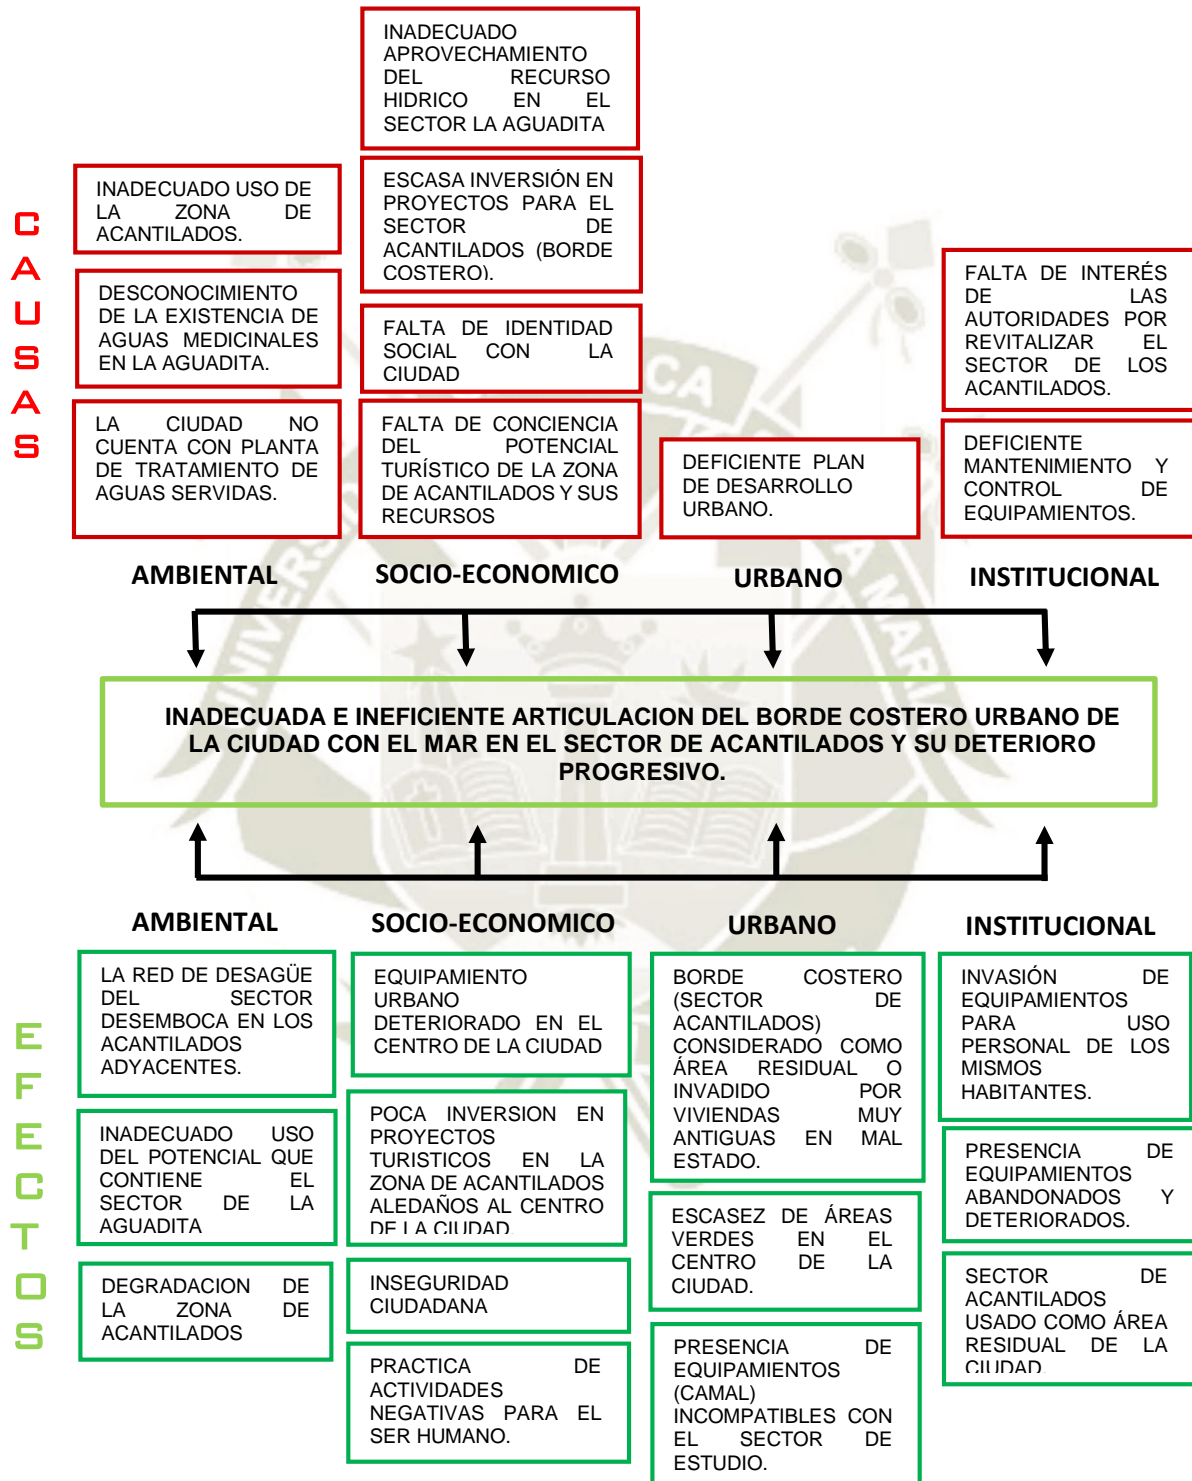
CAUSAS

INADECUADO USO DE LA ZONA DE ACANTILADOS.

DESCONOCIMIENTO DE LA EXISTENCIA DE AGUAS MEDICINALES EN LA AGUADITA.

LA CIUDAD NO CUENTA CON PLANTA DE TRATAMIENTO DE AGUAS SERVIDAS.

INADECUADO APROVECHAMIENTO DEL RECURSO HIDRICO EN EL SECTOR LA AGUADITA

ESCASA INVERSIÓN EN PROYECTOS PARA EL SECTOR DE ACANTILADOS (BORDE COSTERO).

FALTA DE IDENTIDAD SOCIAL CON LA CIUDAD

FALTA DE CONCIENCIA DEL POTENCIAL TURÍSTICO DE LA ZONA DE ACANTILADOS Y SUS RECURSOS

DEFICIENTE PLAN DE DESARROLLO URBANO.

FALTA DE INTERÉS DE LAS AUTORIDADES POR REVITALIZAR EL SECTOR DE LOS ACANTILADOS.

DEFICIENTE MANTENIMIENTO Y CONTROL DE EQUIPAMIENTOS.

AMBIENTAL

SOCIO-ECONOMICO

URBANO

INSTITUCIONAL

INADECUADA E INEFICIENTE ARTICULACION DEL BORDE COSTERO URBANO DE LA CIUDAD CON EL MAR EN EL SECTOR DE ACANTILADOS Y SU DETERIORO PROGRESIVO.

AMBIENTAL

SOCIO-ECONOMICO

URBANO

INSTITUCIONAL

EFECTOS

LA RED DE DESAGÜE DEL SECTOR DESEMBOCA EN LOS ACANTILADOS ADYACENTES.

INADECUADO USO DEL POTENCIAL QUE CONTIENE EL SECTOR DE LA AGUADITA

DEGRADACION DE LA ZONA DE ACANTILADOS

EQUIPAMIENTO URBANO DETERIORADO EN EL CENTRO DE LA CIUDAD

POCA INVERSION EN PROYECTOS TURISTICOS EN LA ZONA DE ACANTILADOS ALEDAÑOS AL CENTRO DE LA CIUDAD

INSEGURIDAD CIUDADANA

PRACTICA DE ACTIVIDADES NEGATIVAS PARA EL SER HUMANO.

BORDE COSTERO (SECTOR DE ACANTILADOS) CONSIDERADO COMO ÁREA RESIDUAL O INVADIDO POR VIVIENDAS MUY ANTIGUAS EN MAL ESTADO.

ESCASEZ DE ÁREAS VERDES EN EL CENTRO DE LA CIUDAD.

PRESENCIA DE EQUIPAMIENTOS (CAMAL) INCOMPATIBLES CON EL SECTOR DE ESTUDIO.

INVASIÓN DE EQUIPAMIENTOS PARA USO PERSONAL DE LOS MISMOS HABITANTES.

PRESENCIA DE EQUIPAMIENTOS ABANDONADOS Y DETERIORADOS.

SECTOR DE ACANTILADOS USADO COMO ÁREA RESIDUAL DE LA CIUDAD